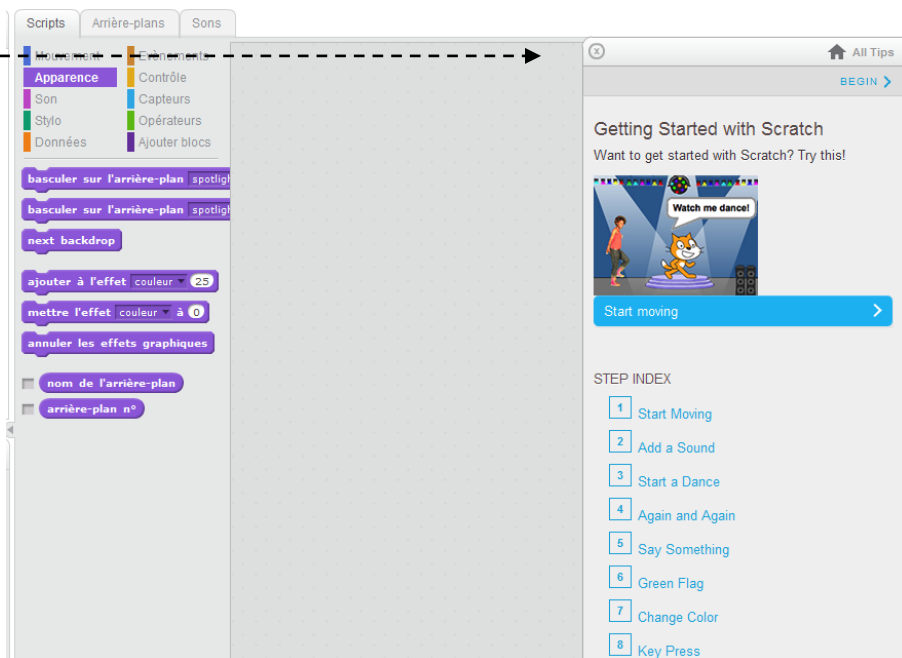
Scripts | Arrière-plans | Sons

Mouvement
Apparence
Son
Stylo
Données
Événements
Contrôle
Capteurs
Opérateurs
Ajouter blocs

basculer sur l'arrière-plan spotligh
basculer sur l'arrière-plan spotligh
next backdrop
ajouter à l'effet couleur 25
mettre l'effet couleur à 0
annuler les effets graphiques
nom de l'arrière-plan
arrière-plan n°

All Tips
BEGIN

Getting Started with Scratch
Want to get started with Scratch? Try this!

Watch me dance!

Start moving

STEP INDEX
1 Start Moving
2 Add a Sound
3 Start a Dance
4 Again and Again
5 Say Something
6 Green Flag
7 Change Color
8 Key Press